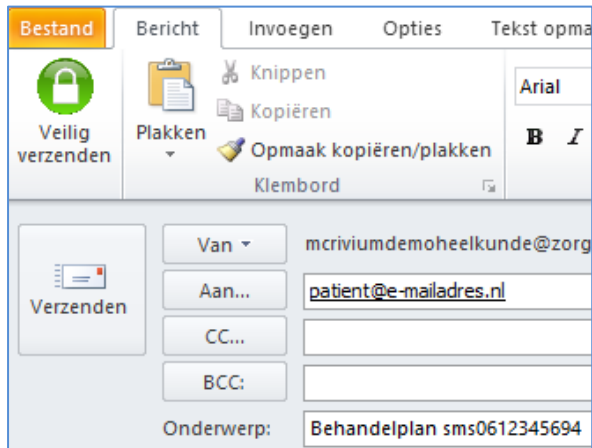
Bestand Bericht Invoegen Opties Tekst opma

Veilig verzenden

Plakken

Knippen

Kopiëren

Opmaak kopiëren/plakken

Klembord

Arial

B I

Verzenden

Van

mcriviumdemoheelkunde@zorg

Aan...

patient@e-mailadres.nl

CC...

BCC:

Onderwerp:

Behandelplan sms0612345694